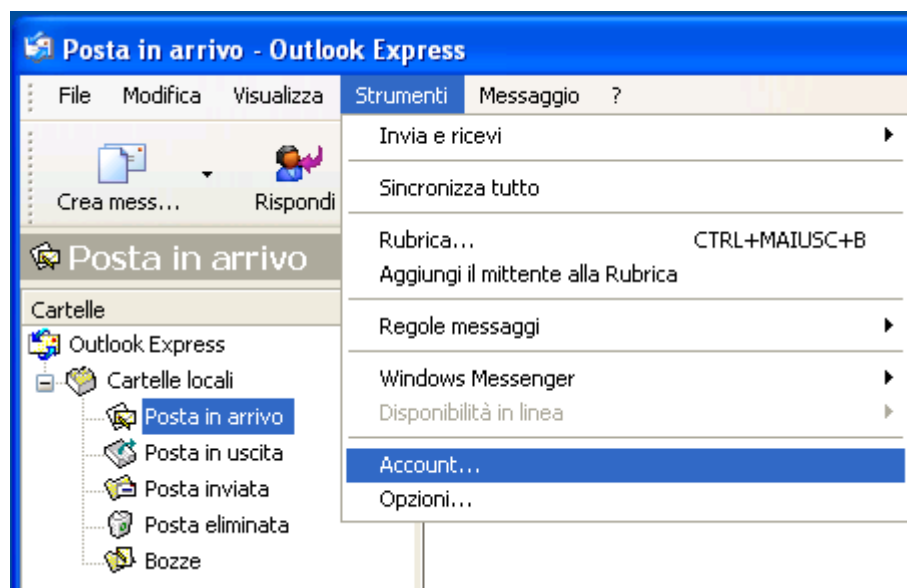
Posta in arrivo - Outlook Express

File Modifica Visualizza Strumenti Messaggio ?

Crea mess... Rispondi

Posta in arrivo

Cartelle

Outlook Express
Cartelle locali
Posta in arrivo
Posta in uscita
Posta inviata
Posta eliminata
Bozze

Invia e ricevi
Sincronizza tutto
Rubrica... CTRL+MAIUSC+B
Aggiungi il mittente alla Rubrica
Regole messaggi
Windows Messenger
Disponibilità in linea
Account...
Opzioni...